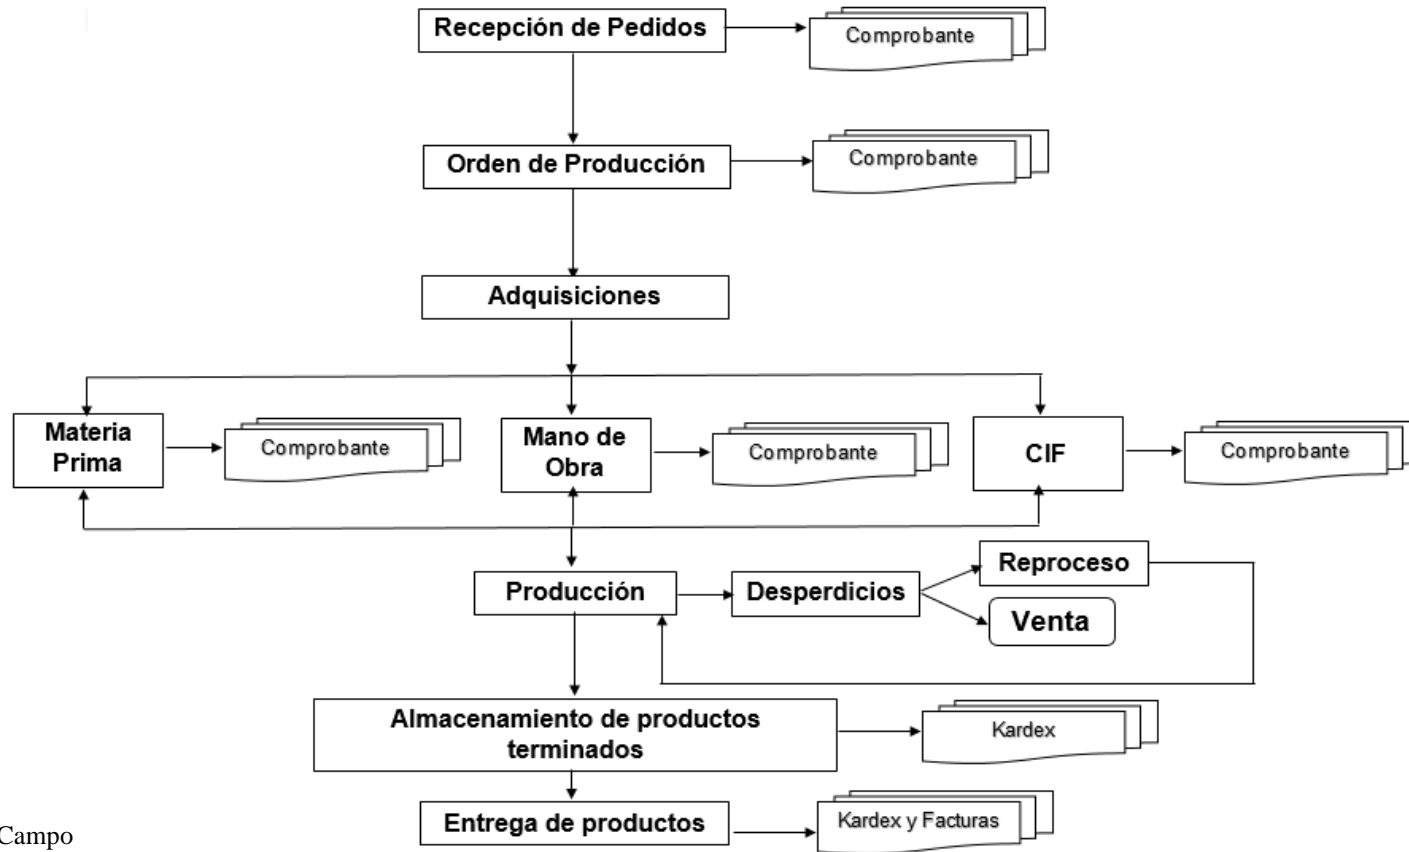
Recepción de Pedidos

Comprobante

Orden de Producción

Comprobante

Adquisiciones

Materia Prima

Comprobante

Mano de Obra

Comprobante

CIF

Comprobante

Producción

Desperdicios

Reproceso

Venta

Almacenamiento de productos terminados

Kardex

Entrega de productos

Kardex y Facturas

Campo